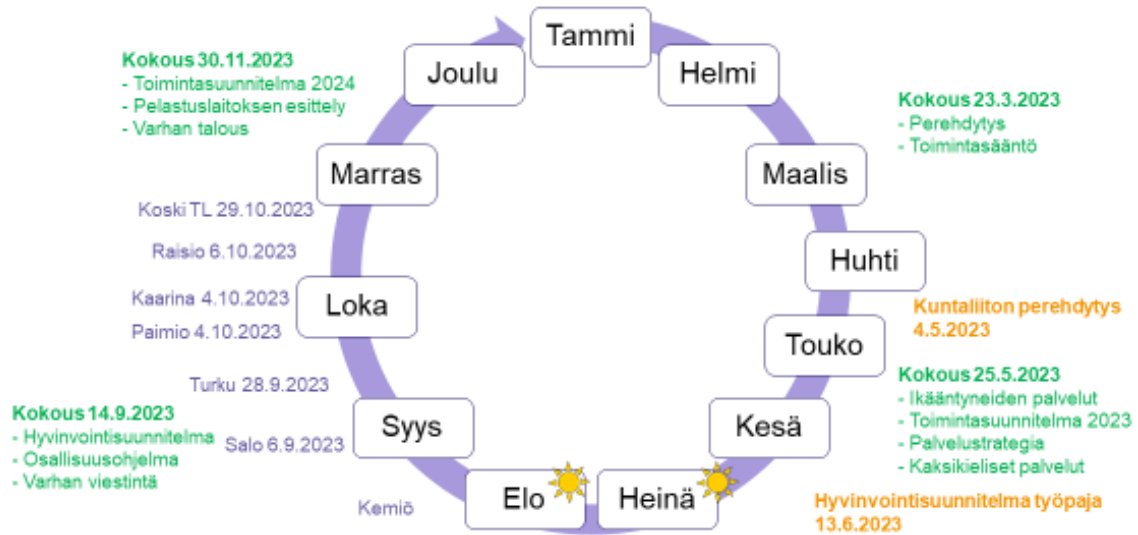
Tammi

Helmi

Kokous 23.3.2023
- Perehdytys
- Toimintasääntö

Maalis

Huhti

Kuntaliiton perehdytys 4.5.2023

Touko

Kokous 25.5.2023
- Ikääntyneiden palvelut
- Toimintasuunnitelma 2023
- Palvelustrategia
- Kaksikieliset palvelut

Kesä

Hyvinvointisuunnitelma työpaja 13.6.2023

Heinä

Elo

Kemiö

Syys

Salo 6.9.2023

Kokous 14.9.2023
- Hyvinvointisuunnitelma
- Osallisuusohjelma
- Varhan viestintä

Turku 28.9.2023

Paimio 4.10.2023

Kaarina 4.10.2023

Loka

Raisio 6.10.2023

Koski TL 29.10.2023

Marras

Kokous 30.11.2023
- Toimintasuunnitelma 2024
- Pelastuslaitoksen esittely
- Varhan talous

Joulu